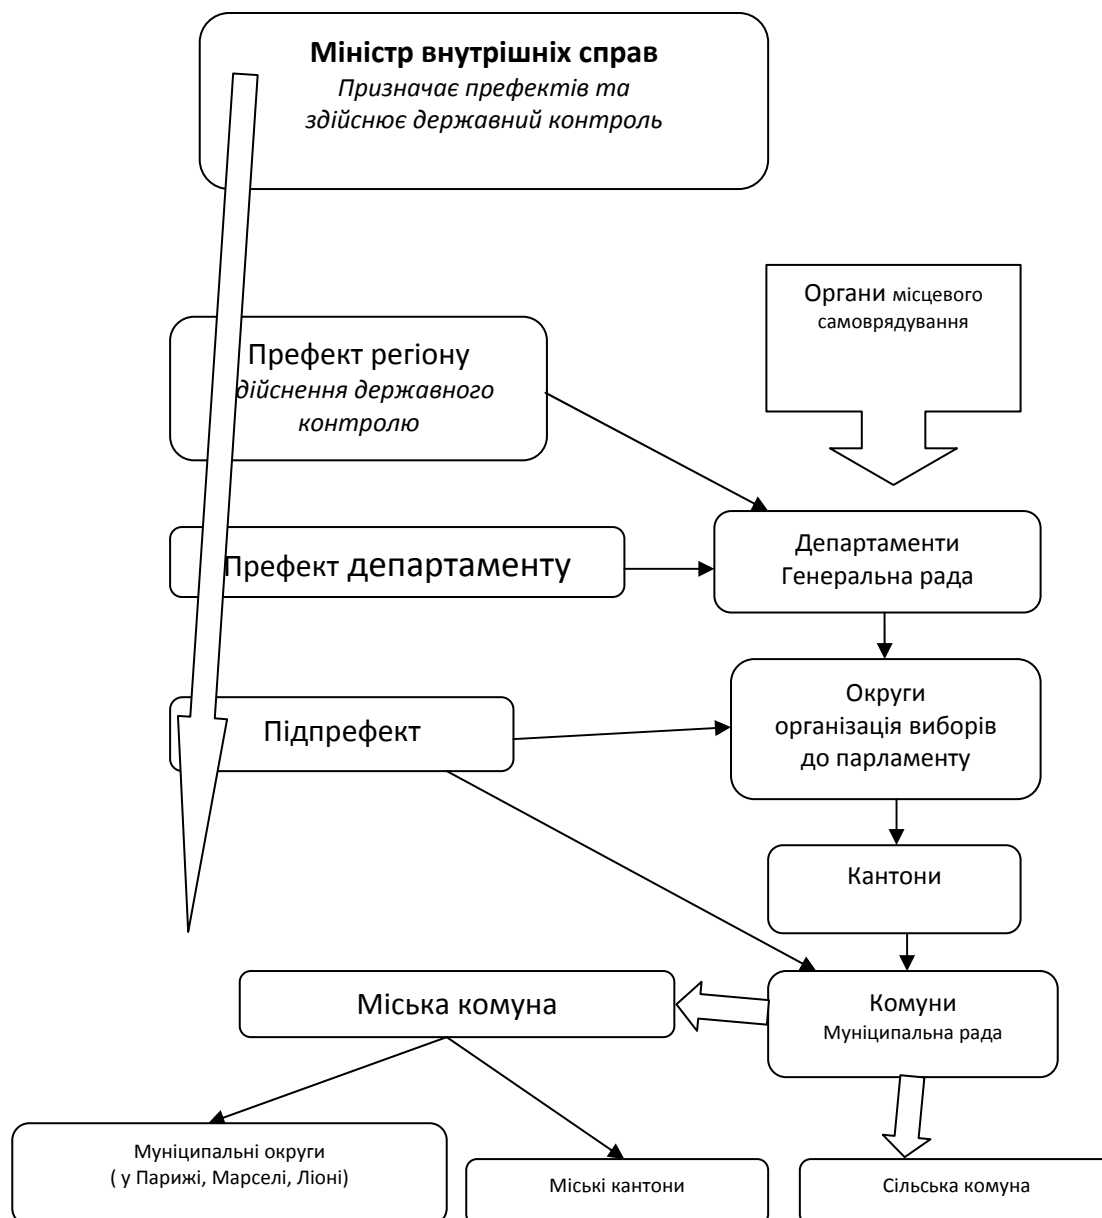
**Міністр внутрішніх справ**
*Призначає префектів та здійснює державний контроль*

Органи місцевого самоврядування

Префект регіону
*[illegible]дійснення державного контролю*

Префект департаменту

Департаменти
Генеральна рада

Підпрефект

Округи
організація виборів до парламенту

Кантони

Міська комуна

Комуни
Муніципальна рада

Муніципальні округи
( у Парижі, Марселі, Ліоні)

Міські кантони

Сільська комуна